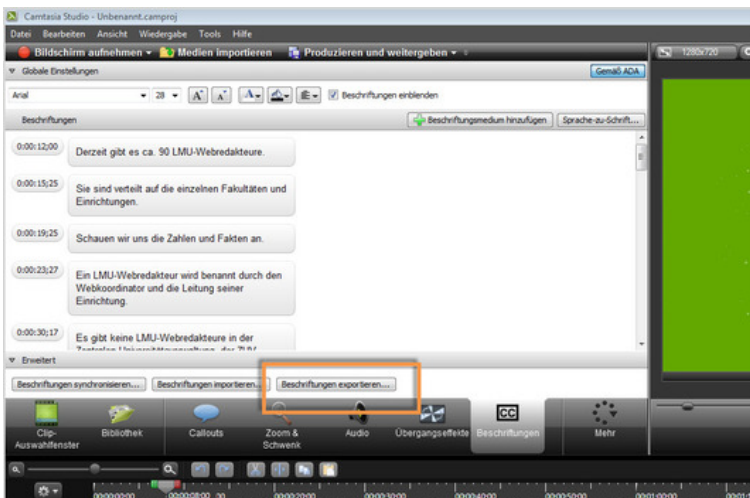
Camtasia Studio - Unbenannt.camproj

Datei Bearbeiten Ansicht Wiedergabe Tools Hilfe

Bildschirm aufnehmen ▾ Medien importieren Produzieren und weitergeben ▾

1280x720

▼ Globale Einstellungen

Gemäß ADA

Arial ▾ 28 ▾ A A

Beschriftungen einblenden

Beschriftungen

Beschriftungsmedium hinzufügen

Sprache-zu-Schrift...

0:00:12;00 Derzeit gibt es ca. 90 LMU-Webredakteure.

0:00:15;25 Sie sind verteilt auf die einzelnen Fakultäten und Einrichtungen.

0:00:19;25 Schauen wir uns die Zahlen und Fakten an.

0:00:23;27 Ein LMU-Webredakteur wird benannt durch den Webkoordinator und die Leitung seiner Einrichtung.

0:00:30;17 Es gibt keine LMU-Webredakteure in der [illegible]

▼ Erweitert

Beschriftungen synchronisieren...

Beschriftungen importieren...

Beschriftungen exportieren...

Clip-Auswahlfenster

Bibliothek

Callouts

Zoom & Schwenk

Audio

Übergangseffekte

CC

Beschriftungen

Mehr

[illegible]